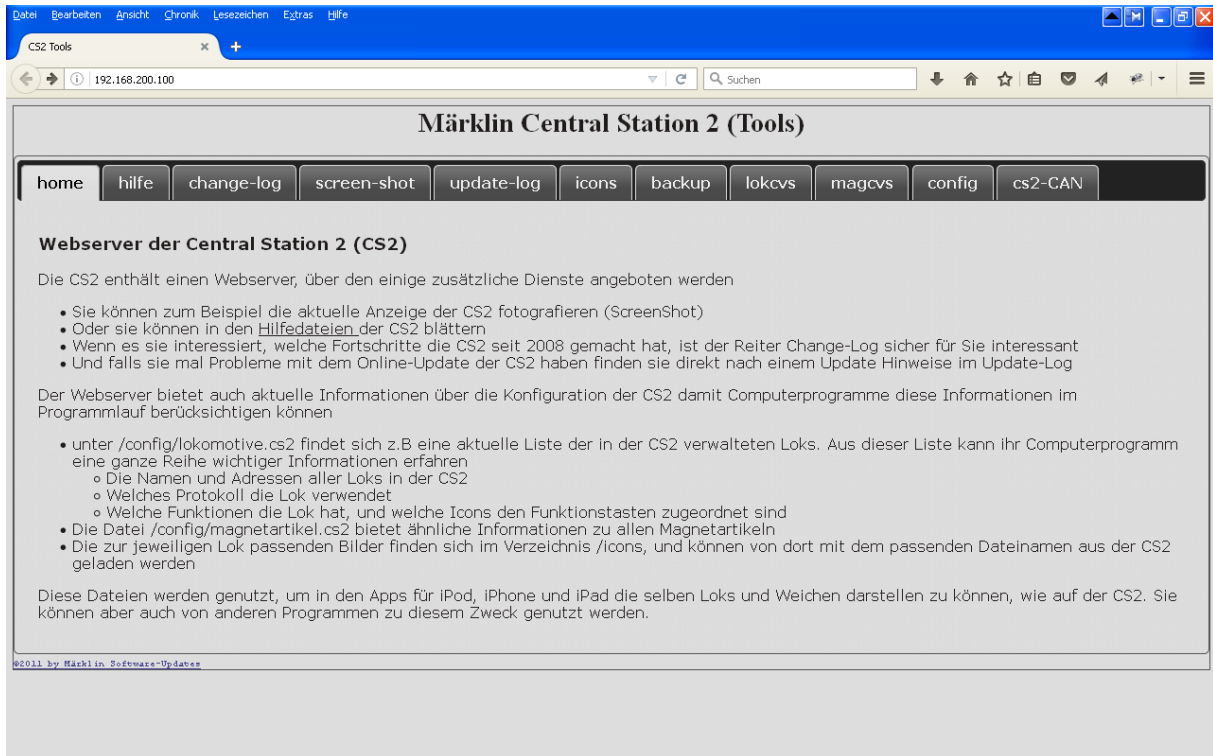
Datei Bearbeiten Ansicht Chronik Lesezeichen Extras Hilfe

CS2 Tools

192.168.200.100

Suchen

Märklin Central Station 2 (Tools)

home | hilfe | change-log | screen-shot | update-log | icons | backup | lokcvs | magcvs | config | cs2-CAN

Webserver der Central Station 2 (CS2)

Die CS2 enthält einen Webserver, über den einige zusätzliche Dienste angeboten werden

• Sie können zum Beispiel die aktuelle Anzeige der CS2 fotografieren (ScreenShot)
• Oder sie können in den Hilfedateien der CS2 blättern
• Wenn es sie interessiert, welche Fortschritte die CS2 seit 2008 gemacht hat, ist der Reiter Change-Log sicher für Sie interessant
• Und falls sie mal Probleme mit dem Online-Update der CS2 haben finden sie direkt nach einem Update Hinweise im Update-Log

Der Webserver bietet auch aktuelle Informationen über die Konfiguration der CS2 damit Computerprogramme diese Informationen im Programmlauf berücksichtigen können

• unter /config/lokomotive.cs2 findet sich z.B eine aktuelle Liste der in der CS2 verwalteten Loks. Aus dieser Liste kann ihr Computerprogramm eine ganze Reihe wichtiger Informationen erfahren
  ◦ Die Namen und Adressen aller Loks in der CS2
  ◦ Welches Protokoll die Lok verwendet
  ◦ Welche Funktionen die Lok hat, und welche Icons den Funktionstasten zugeordnet sind
• Die Datei /config/magnetartikel.cs2 bietet ähnliche Informationen zu allen Magnetartikeln
• Die zur jeweiligen Lok passenden Bilder finden sich im Verzeichnis /icons, und können von dort mit dem passenden Dateinamen aus der CS2 geladen werden

Diese Dateien werden genutzt, um in den Apps für iPod, iPhone und iPad die selben Loks und Weichen darstellen zu können, wie auf der CS2. Sie können aber auch von anderen Programmen zu diesem Zweck genutzt werden.

©2011 by Märklin Software-Updates